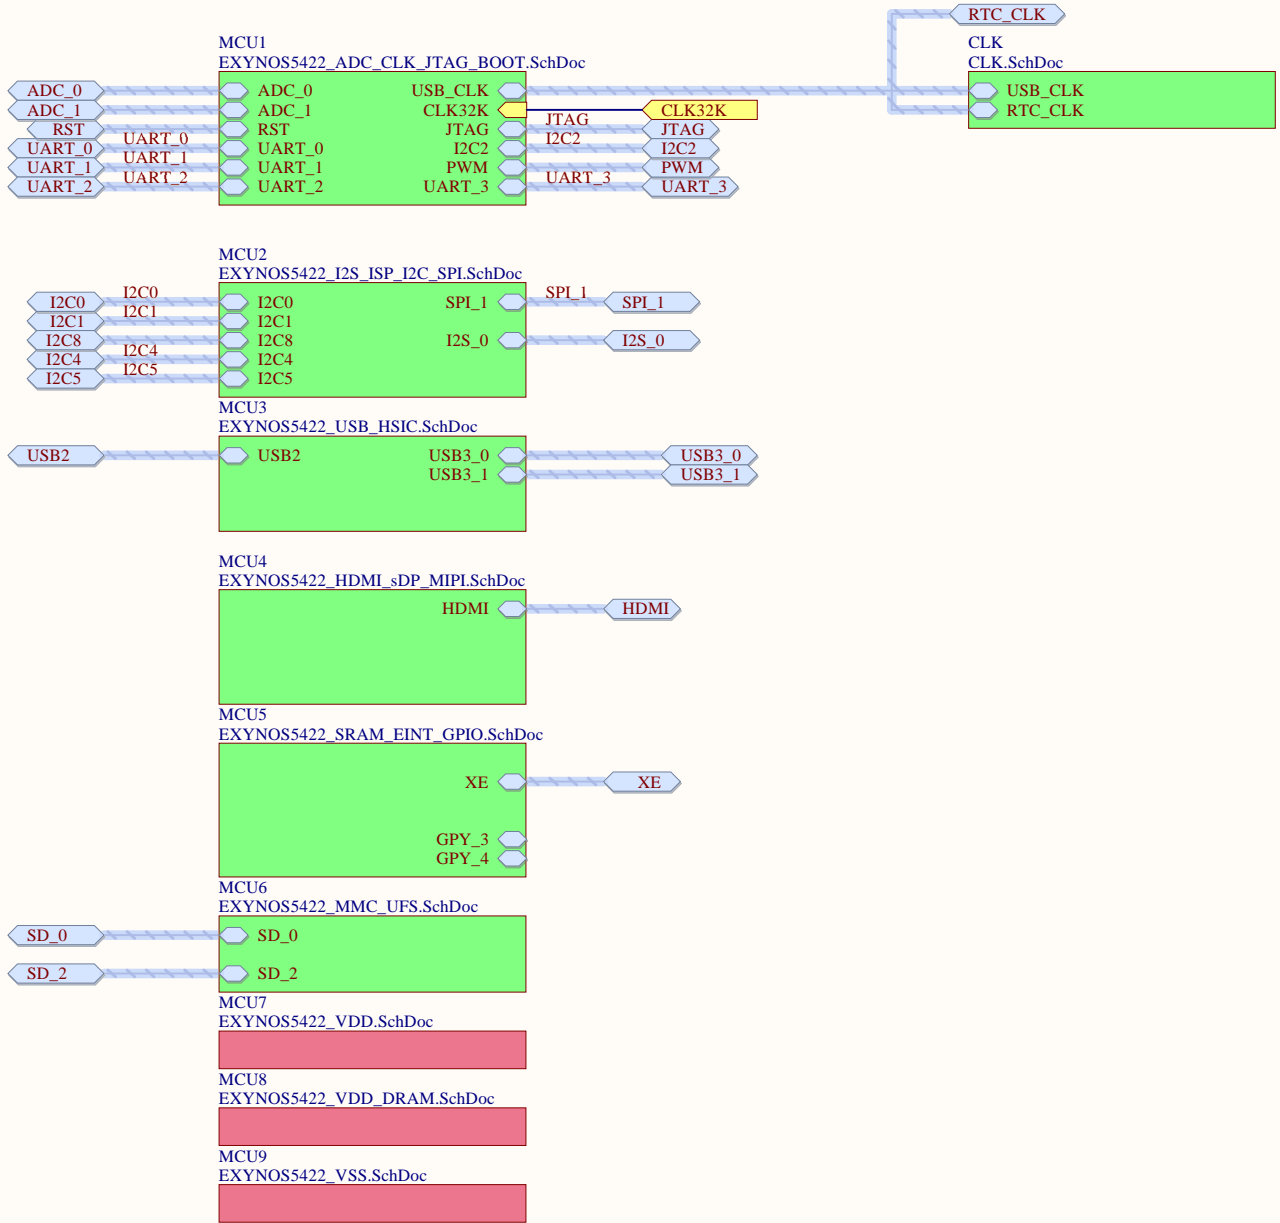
RTC_CLK

MCU1
EXYNOS5422_ADC_CLK_JTAG_BOOT.SchDoc

CLK
CLK.SchDoc

ADC_0
ADC_1
RST
UART_0
UART_1
UART_2

UART_0
UART_1
UART_2

ADC_0
ADC_1
RST
UART_0
UART_1
UART_2

USB_CLK
CLK32K
JTAG
I2C2
PWM
UART_3

JTAG
I2C2
UART_3

CLK32K
JTAG
I2C2
PWM
UART_3

USB_CLK
RTC_CLK

MCU2
EXYNOS5422_I2S_ISP_I2C_SPI.SchDoc

I2C0
I2C1
I2C8
I2C4
I2C5

I2C0
I2C1
I2C4
I2C5

I2C0
I2C1
I2C8
I2C4
I2C5

SPI_1
I2S_0

SPI_1

SPI_1
I2S_0

MCU3
EXYNOS5422_USB_HSIC.SchDoc

USB2

USB2

USB3_0
USB3_1

USB3_0
USB3_1

MCU4
EXYNOS5422_HDMI_sDP_MIPI.SchDoc

HDMI

HDMI

MCU5
EXYNOS5422_SRAM_EINT_GPIO.SchDoc

XE

XE

GPY_3
GPY_4

MCU6
EXYNOS5422_MMC_UFS.SchDoc

SD_0
SD_2

SD_0
SD_2

MCU7
EXYNOS5422_VDD.SchDoc

MCU8
EXYNOS5422_VDD_DRAM.SchDoc

MCU9
EXYNOS5422_VSS.SchDoc